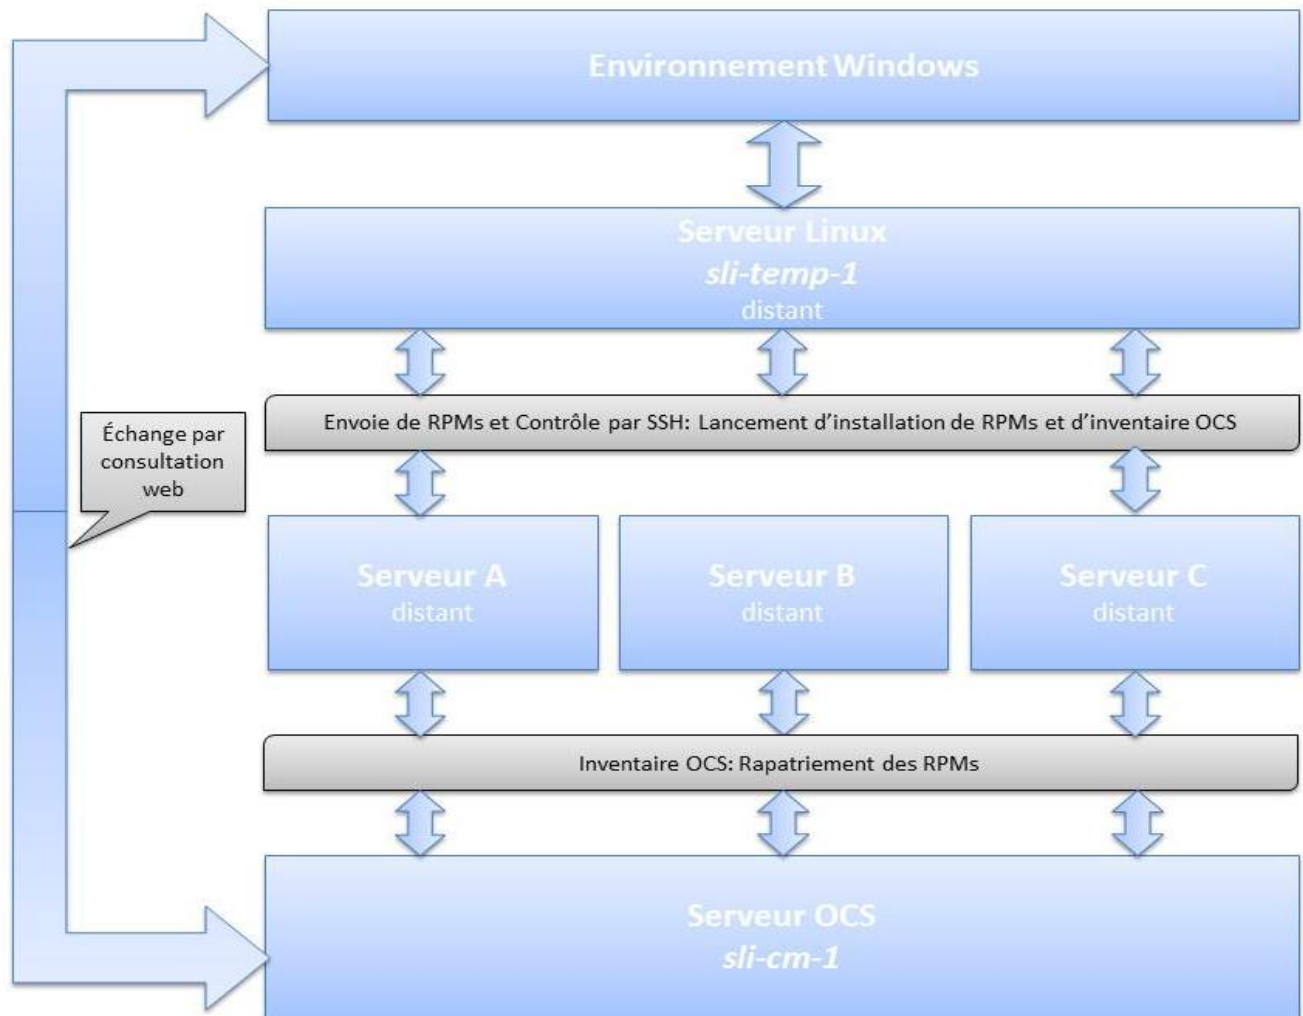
Environnement Windows

Serveur Linux
*sli-temp-1*
distant

Envoie de RPMs et Contrôle par SSH: Lancement d'installation de RPMs et d'inventaire OCS

Échange par consultation web

Serveur A
distant

Serveur B
distant

Serveur C
distant

Inventaire OCS: Rapatriement des RPMs

Serveur OCS
*sli-cm-1*